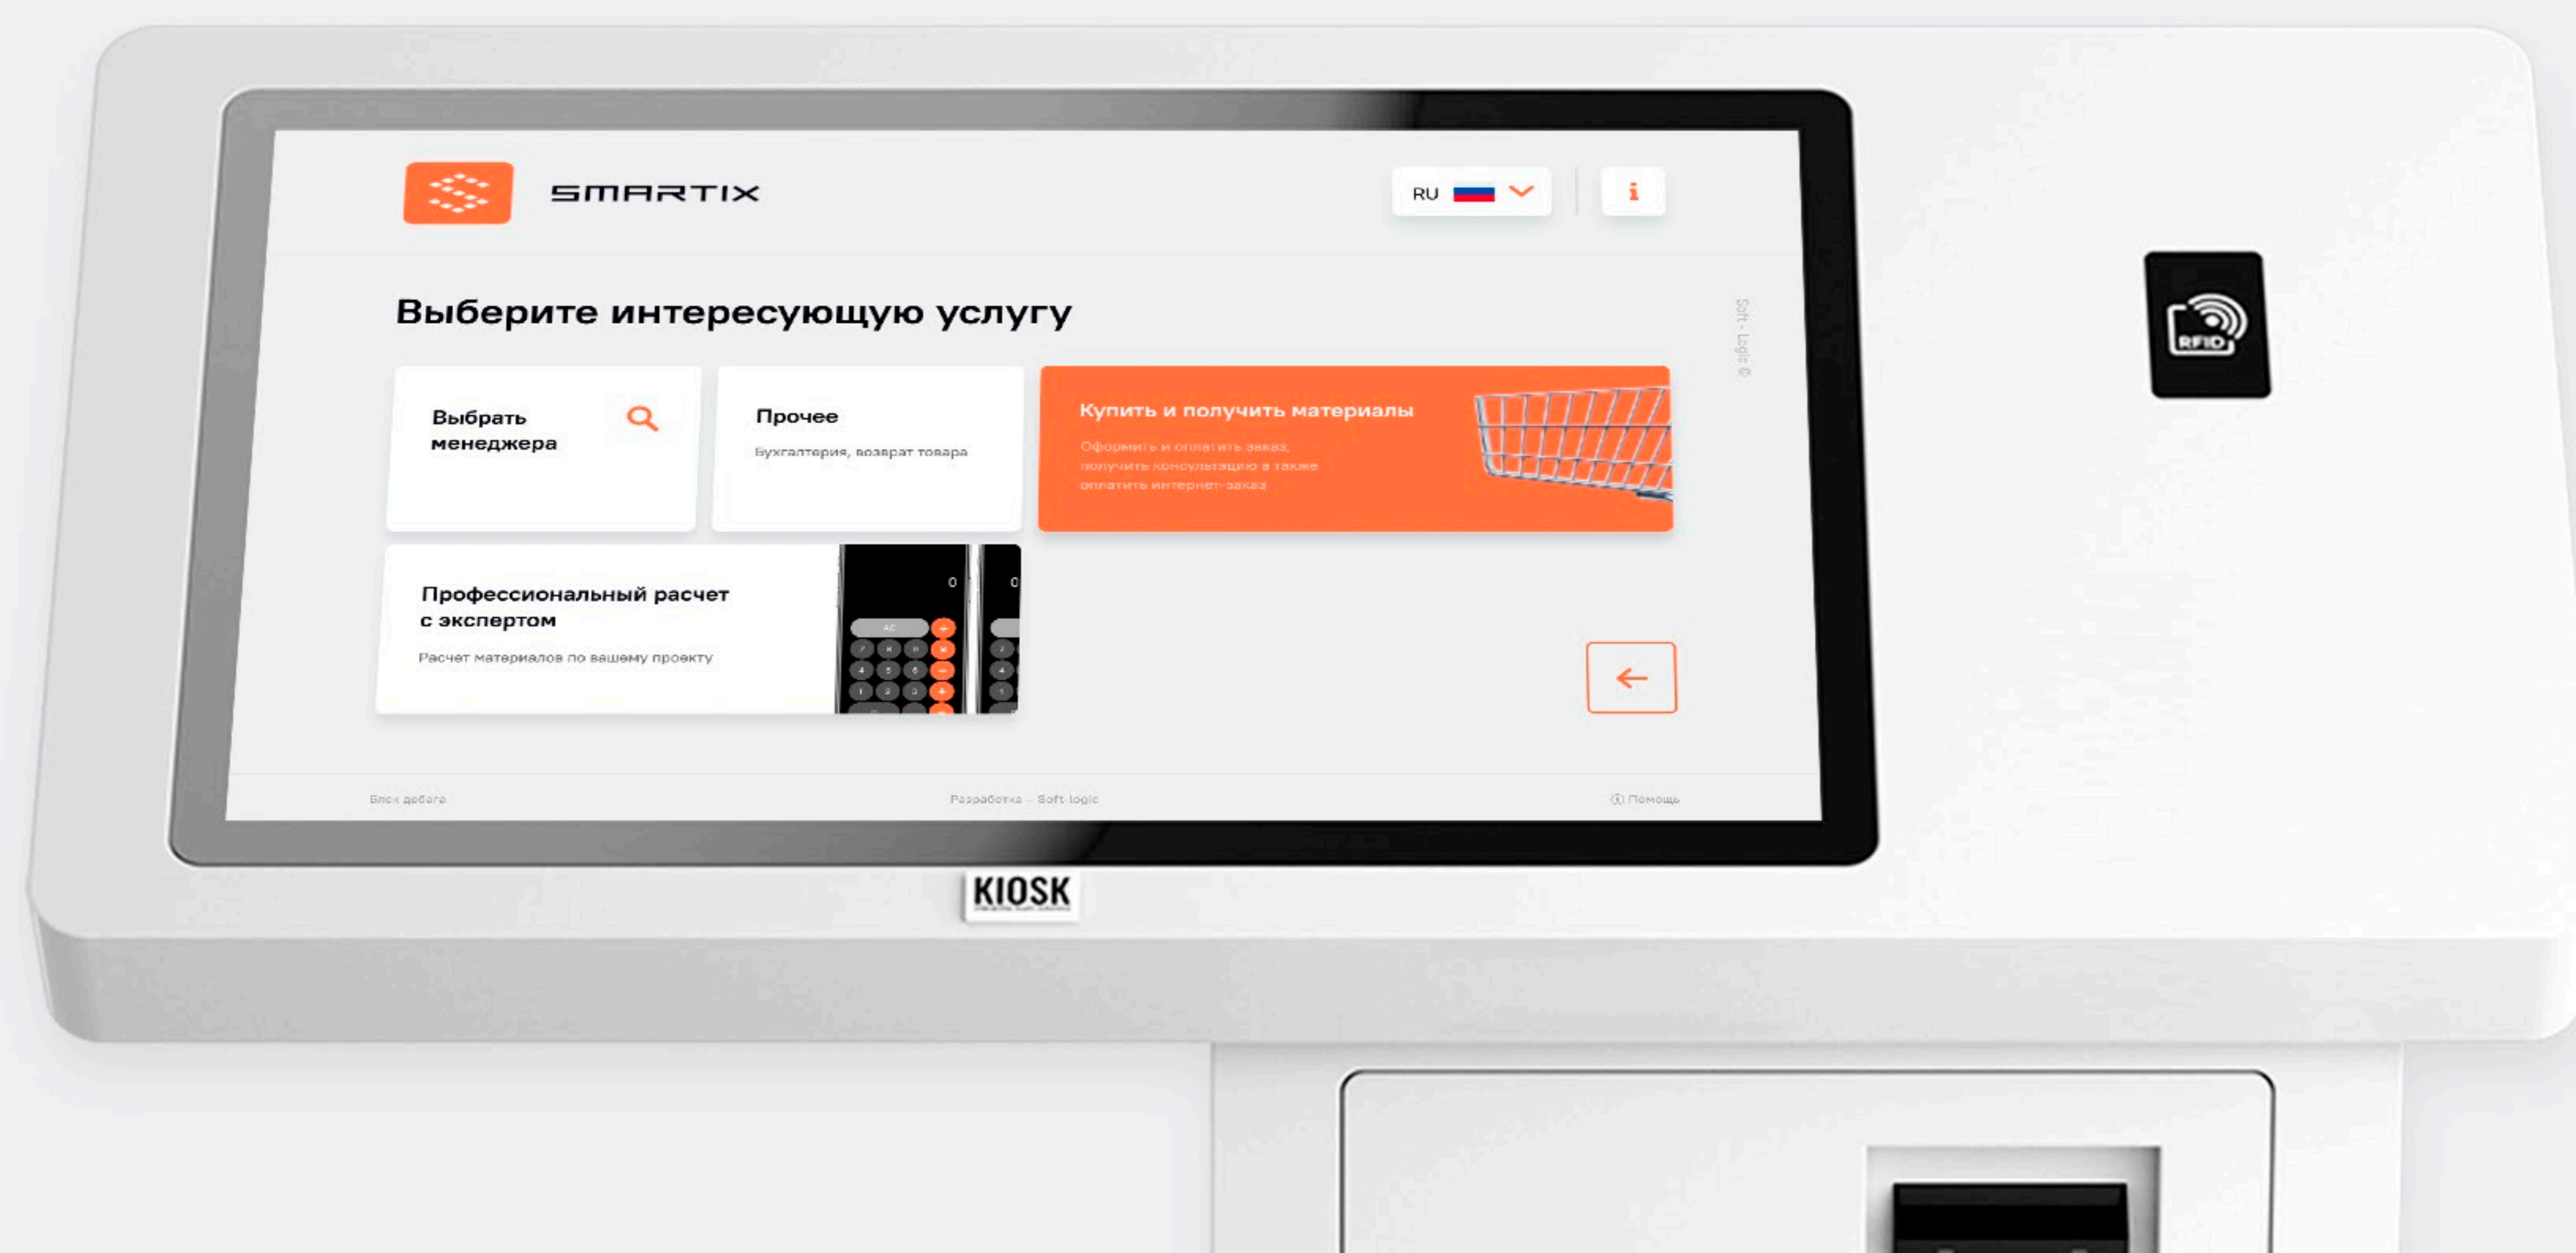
SMARTIX

RU

i

Выберите интересующую услугу

Soft - Logic ©

Выбрать менеджера

Прочее

Бухгалтерия, возврат товара

Купить и получить материалы

Оформить и оплатить заказ, получить консультацию а также оплатить интернет-заказ

Профессиональный расчет с экспертом

Расчет материалов по вашему проекту

0

AC

←

Блок дебага

Разработка – Soft-logic

Помощь

KIOSK

RFID